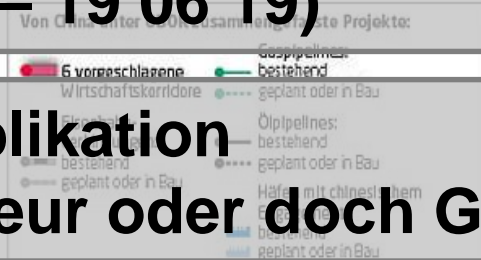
– 19 06 19)

Von China unter OBOR zusammengefasste Projekte:

6 vorgeschlagene Wirtschaftskorridore

Gaspipelines: bestehend geplant oder in Bau

plikation

Eisenbahn bestehend geplant oder in Bau

Ölpipelines: bestehend geplant oder in Bau

eur oder doch G

Häfen mit chinesischem Engagement bestehend geplant oder in Bau